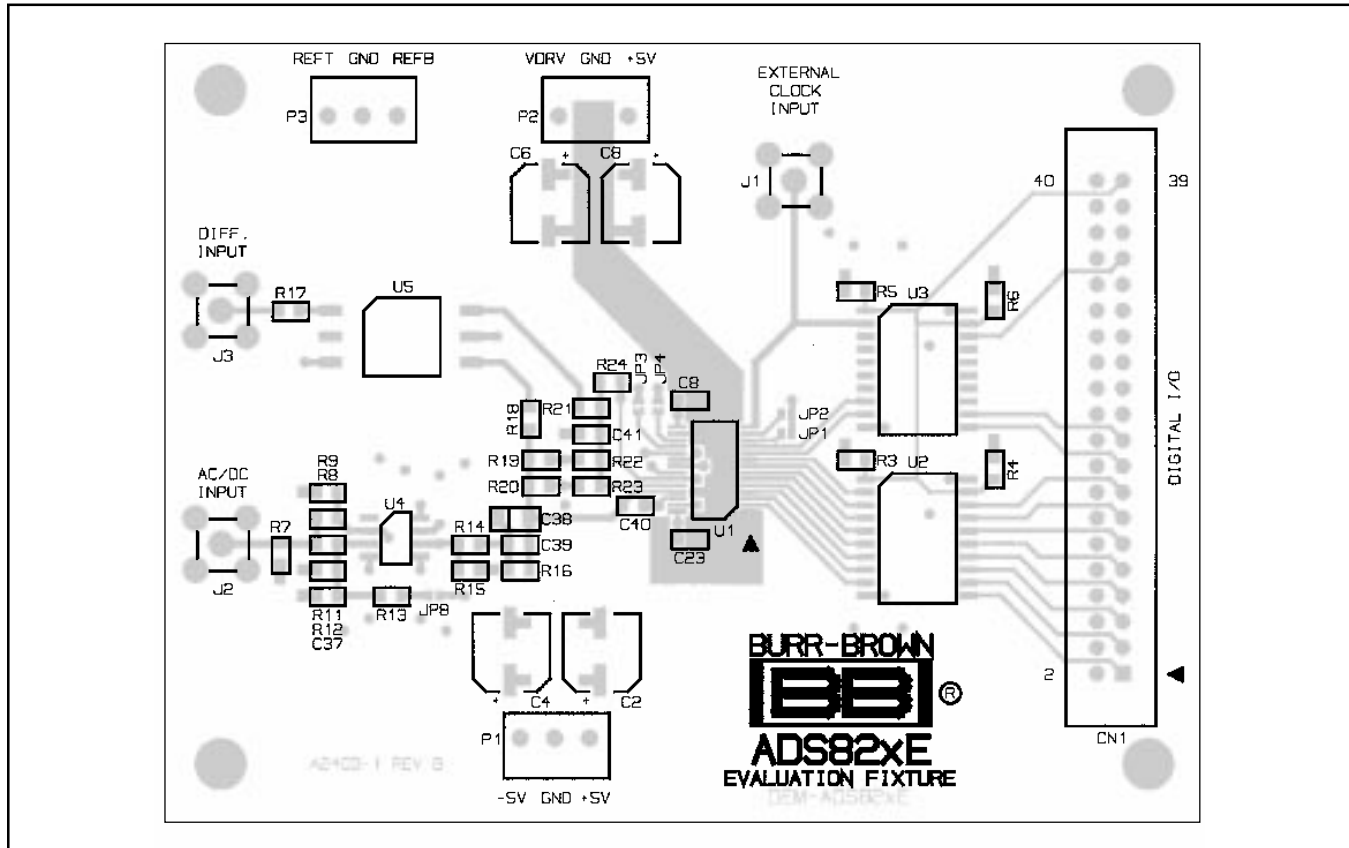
REFT GND REFB

P3

VDRV GND +5V

P2

C6 + C8 +

EXTERNAL CLOCK INPUT

J1

40 39

DIFF. INPUT

R17

J3

U5

R5 U3

R6

R24 JP3 JP4

C8

R18 R21

C41

JP2 JP1

R19 R22

R20 R23

R3 U2

R4

DIGITAL I/O

AC/DC INPUT

R9 R8

R7

U4

R14

C38

C40

U1

C39

C23

J2

R16

R15

R11 R12 C37

R13 JP8

BURR-BROWN

BB ®

C4 C2

+ +

2

P1

A2403-1 REV B

ADS82xE EVALUATION FIXTURE

DEM-ADS82XE

-5V GND +5V

CN1